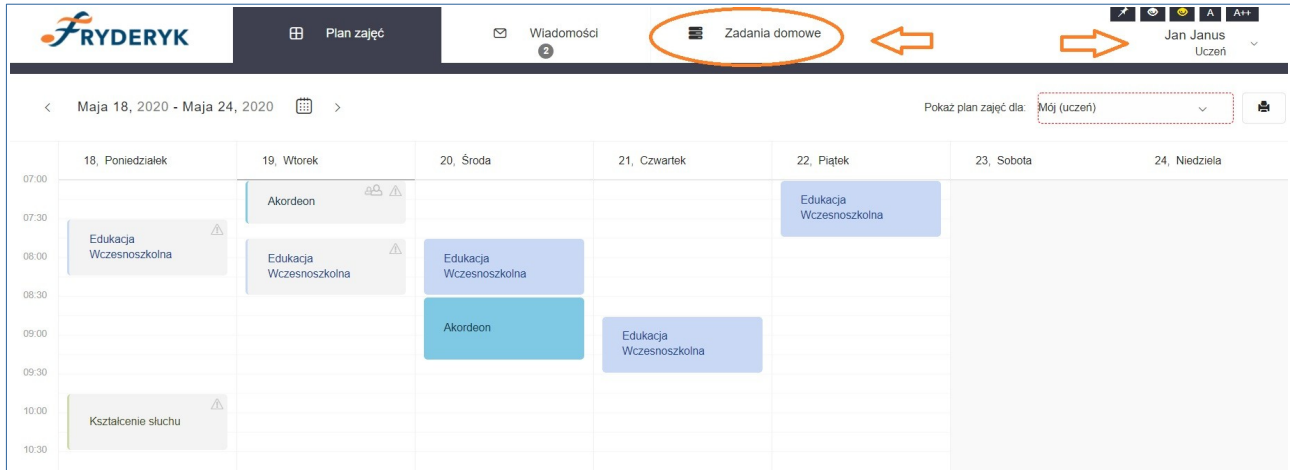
FRYDERYK

Plan zajęć

Wiadomości 2

Zadania domowe

A A++

Jan Janus
Uczeń

Maja 18, 2020 - Maja 24, 2020

Pokaż plan zajęć dla: Mój (uczeń)

| | 18, Poniedziałek | 19, Wtorek | 20, Środa | 21, Czwartek | 22, Piątek | 23, Sobota | 24, Niedziela |
|---|---|---|---|---|---|---|---|
| 07:00 | | Akordeon | | | Edukacja Wczesnoszkolna | | |
| 07:30 | Edukacja Wczesnoszkolna | Edukacja Wczesnoszkolna | | | | | |
| 08:00 | | | Edukacja Wczesnoszkolna | | | | |
| 08:30 | | | Akordeon | | | | |
| 09:00 | | | | Edukacja Wczesnoszkolna | | | |
| 09:30 | | | | | | | |
| 10:00 | Kształcenie słuchu | | | | | | |
| 10:30 | | | | | | | |